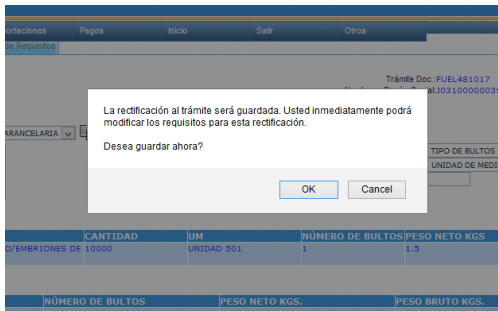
portaciones Pagos Inicio Salir Otros

ón Requisitos

Trámite Doc.:FUEL481017

J03100000039

ARANCELARIA

TIPO DE BULTOS

UNIDAD DE MEDI

La rectificación al trámite será guardada. Usted inmediatamente podrá modificar los requisitos para esta rectificación.

Desea guardar ahora?

OK Cancel

| | CANTIDAD | UM | NÚMERO DE BULTOS | PESO NETO KGS |
|---|---|---|---|---|
| O/EMBRIONES DE | 10000 | UNIDAD 501 | 1 | 1.5 |

NÚMERO DE BULTOS PESO NETO KGS. PESO BRUTO KGS.